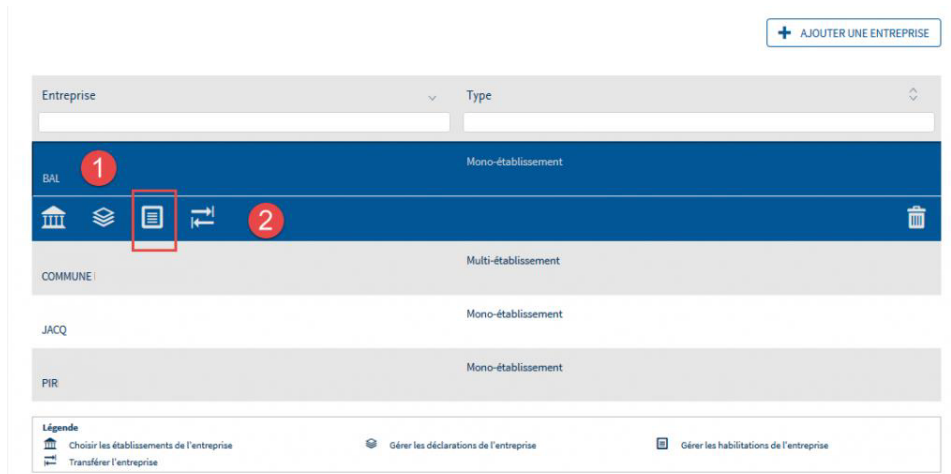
+ AJOUTER UNE ENTREPRISE

| Entreprise | Type |
|---|---|
| BAL | Mono-établissement |
| COMMUNE | Multi-établissement |
| JACQ | Mono-établissement |
| PIR | Mono-établissement |

1

2

Légende
Choisir les établissements de l'entreprise
Gérer les déclarations de l'entreprise
Gérer les habilitations de l'entreprise
Transférer l'entreprise